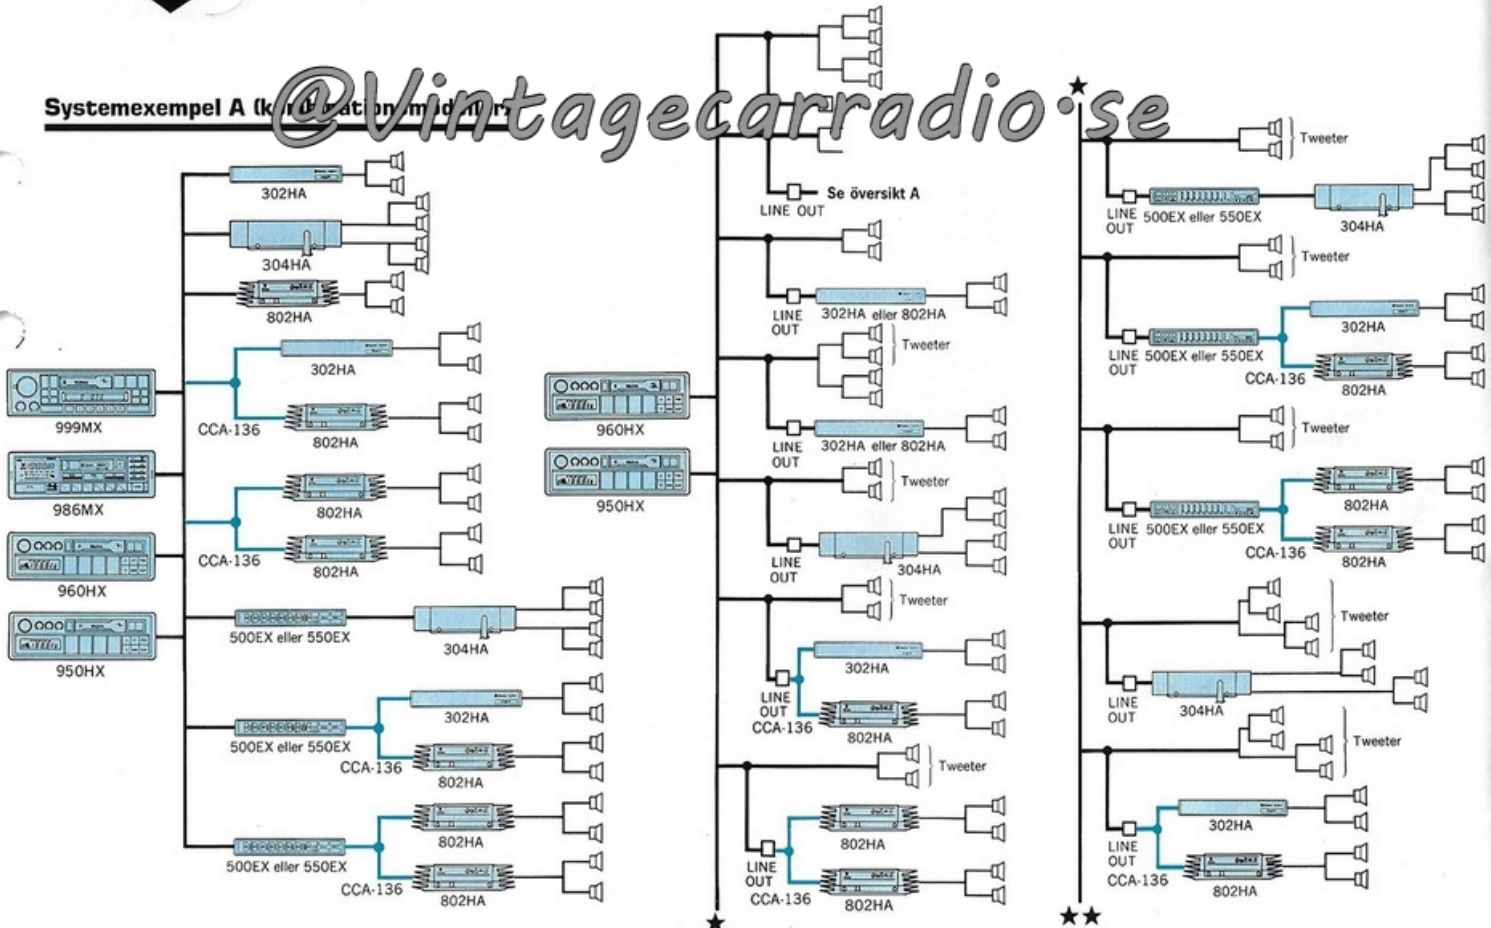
Systemexempel A (k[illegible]ation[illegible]d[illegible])

@Vintagecarradio.se

302HA
304HA
802HA
302HA
CCA-136
802HA
999MX
986MX
960HX
950HX
802HA
CCA-136
802HA
500EX eller 550EX
304HA
500EX eller 550EX
302HA
CCA-136
802HA
500EX eller 550EX
802HA
CCA-136
802HA

LINE OUT
Se översikt A
960HX
950HX
LINE OUT
302HA eller 802HA
Tweeter
LINE OUT
302HA eller 802HA
Tweeter
LINE OUT
304HA
Tweeter
LINE OUT
CCA-136
302HA
802HA
Tweeter
LINE OUT
CCA-136
802HA
802HA
★

★
Tweeter
LINE OUT
500EX eller 550EX
304HA
Tweeter
LINE OUT
500EX eller 550EX
CCA-136
302HA
802HA
Tweeter
LINE OUT
500EX eller 550EX
CCA-136
802HA
802HA
Tweeter
LINE OUT
304HA
Tweeter
LINE OUT
CCA-136
302HA
802HA
★★